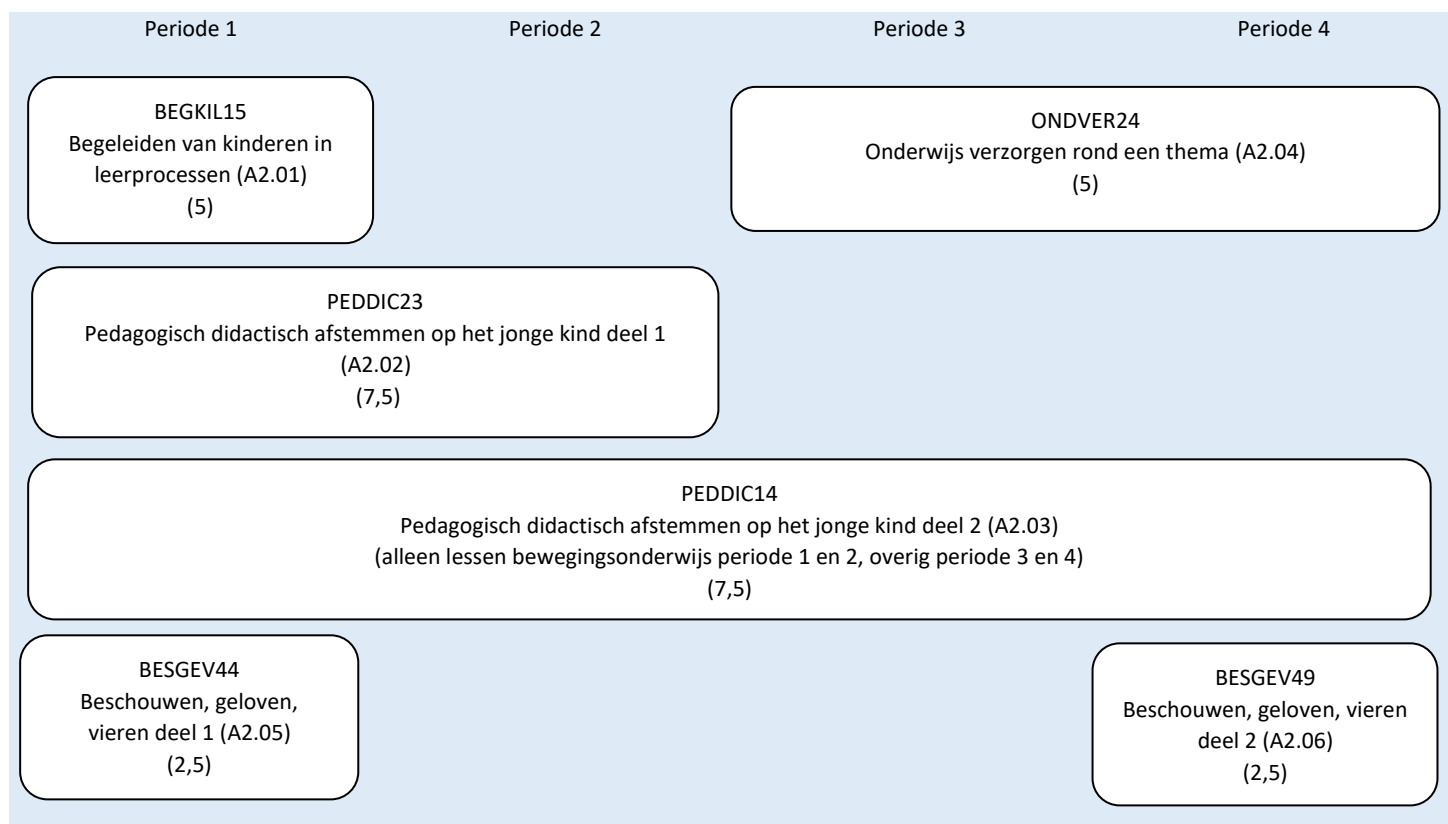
Periode 1

Periode 2

Periode 3

Periode 4

BEGKIL15
Begeleiden van kinderen in leerprocessen (A2.01)
(5)

ONDVER24
Onderwijs verzorgen rond een thema (A2.04)
(5)

PEDDIC23
Pedagogisch didactisch afstemmen op het jonge kind deel 1
(A2.02)
(7,5)

PEDDIC14
Pedagogisch didactisch afstemmen op het jonge kind deel 2 (A2.03)
(alleen lessen bewegingsonderwijs periode 1 en 2, overig periode 3 en 4)
(7,5)

BESGEV44
Beschouwen, geloven, vieren deel 1 (A2.05)
(2,5)

BESGEV49
Beschouwen, geloven, vieren deel 2 (A2.06)
(2,5)